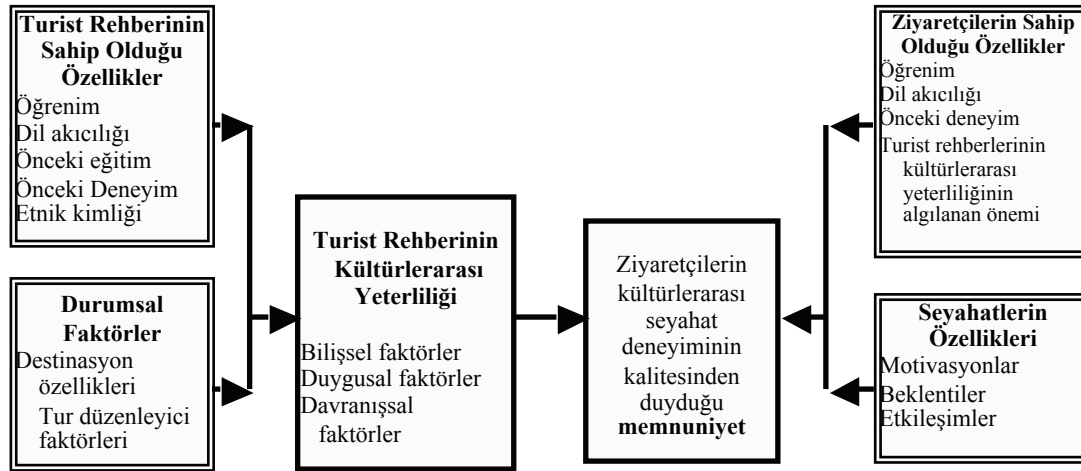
**Turist Rehberinin Sahip Olduğu Özellikler**
Öğrenim
Dil akıcılığı
Önceki eğitim
Önceki Deneyim
Etnik kimliği

**Durumsal Faktörler**
Destinasyon özellikleri
Tur düzenleyici faktörleri

**Turist Rehberinin Kültürlerarası Yeterliliği**
Bilişsel faktörler
Duygusal faktörler
Davranışsal faktörler

Ziyaretçilerin kültürlerarası seyahat deneyiminin kalitesinden duyduğu **memnuniyet**

**Ziyaretçilerin Sahip Olduğu Özellikler**
Öğrenim
Dil akıcılığı
Önceki deneyim
Turist rehberlerinin kültürlerarası yeterliliğinin algılanan önemi

**Seyahatlerin Özellikleri**
Motivasyonlar
Beklentiler
Etkileşimler